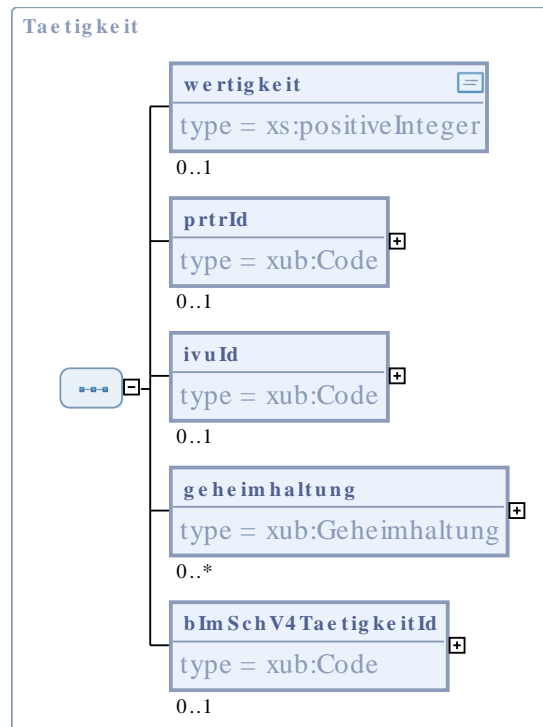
Taetigkeit

wertigkeit

type = xs:positiveInteger

0..1

prtrId

type = xub:Code

0..1

ivuId

type = xub:Code

0..1

geheimhaltung

type = xub:Geheimhaltung

0..*

bImSchV4TaetigkeitId

type = xub:Code

0..1